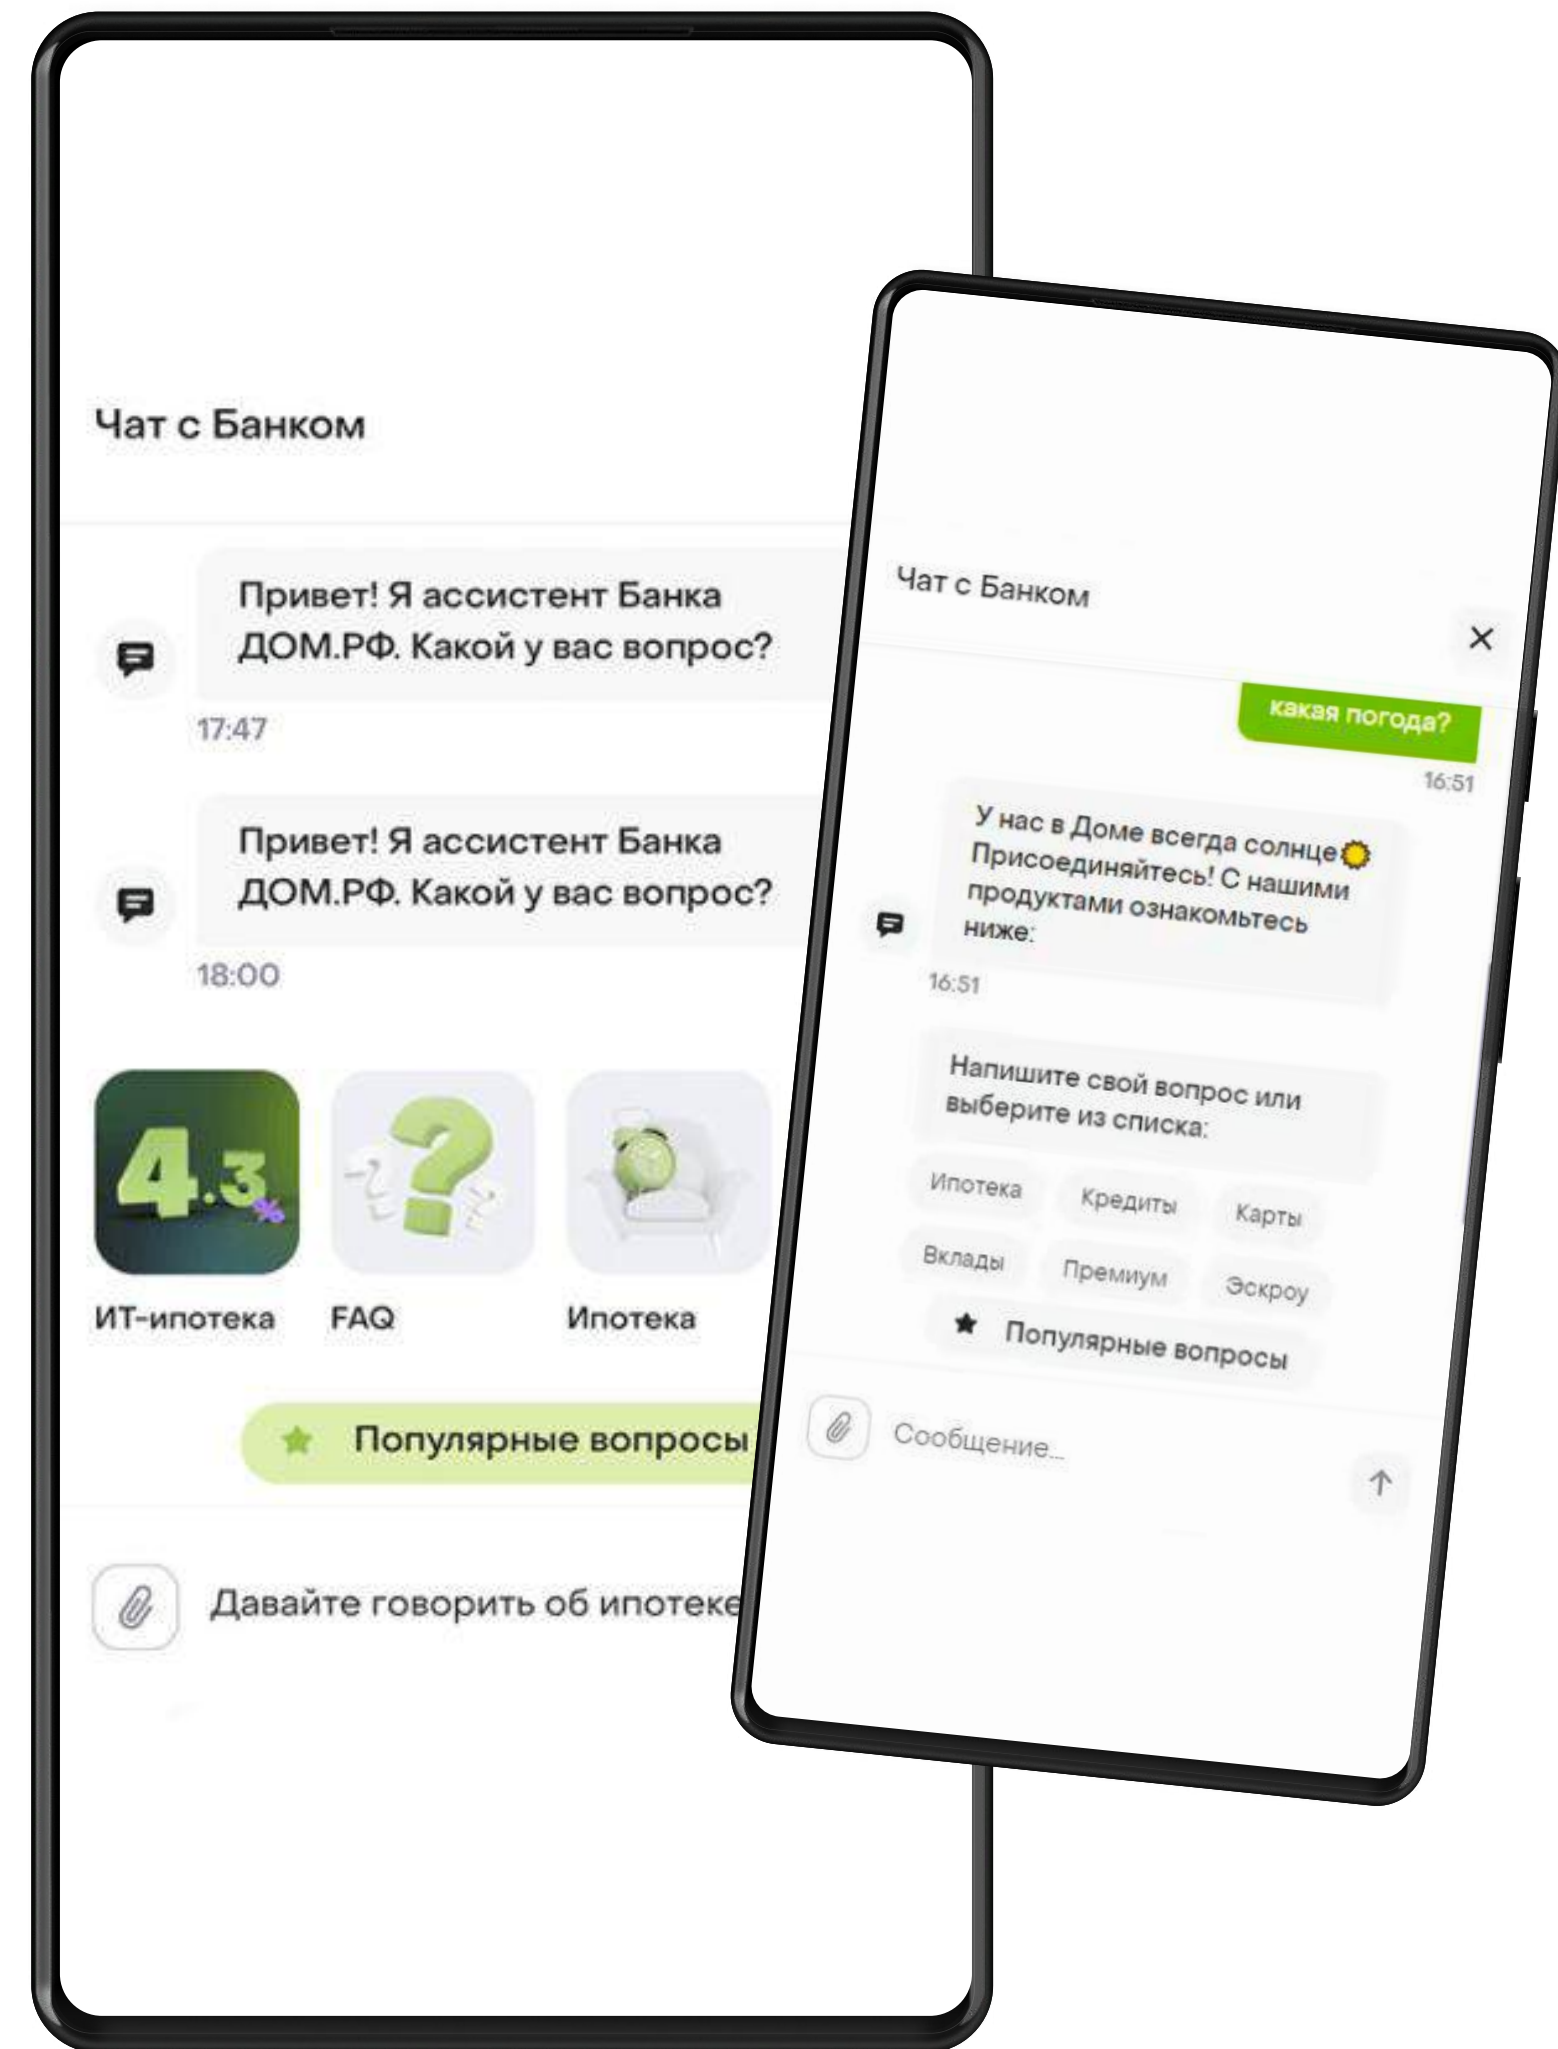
Чат с Банком

Привет! Я ассистент Банка ДОМ.РФ. Какой у вас вопрос?

17:47

Привет! Я ассистент Банка ДОМ.РФ. Какой у вас вопрос?

18:00

4.3%

ИТ-ипотека FAQ Ипотека

Популярные вопросы

Давайте говорить об ипотеке

Чат с Банком

×

какая погода?

16:51

У нас в Доме всегда солнце Присоединяйтесь! С нашими продуктами ознакомьтесь ниже:

16:51

Напишите свой вопрос или выберите из списка:

Ипотека Кредиты Карты
Вклады Премиум Эскроу

Популярные вопросы

Сообщение...